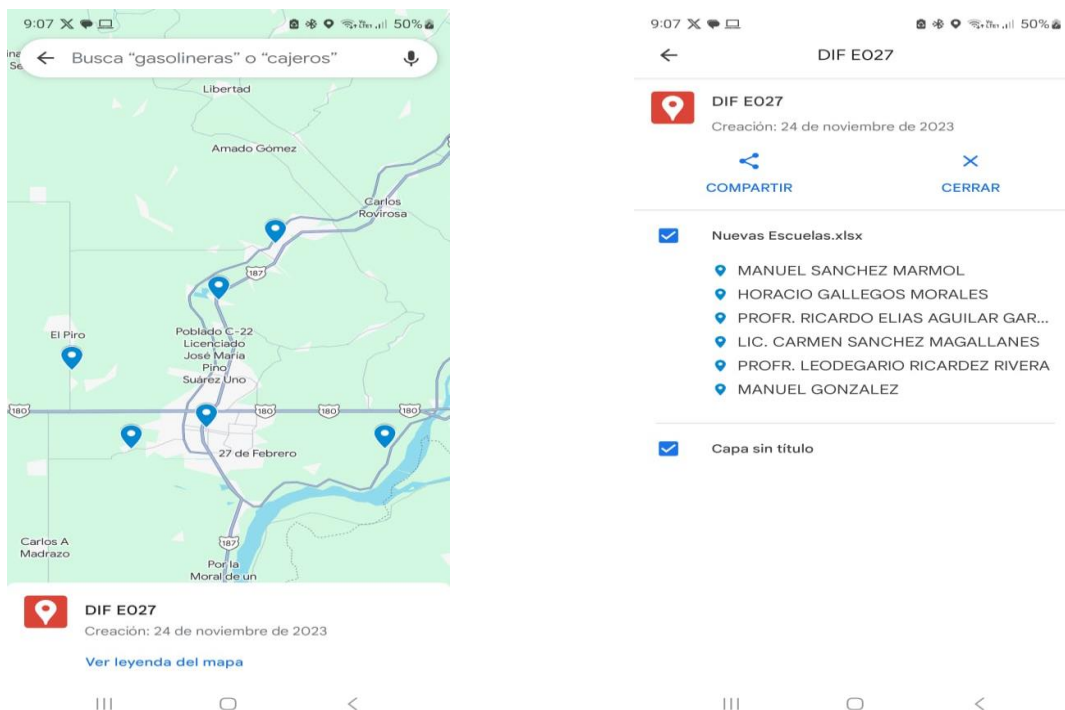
9:07 50%

Busca "gasolineras" o "cajeros"

Libertad

Amado Gómez

Carlos Rovirosa

187

El Piro

Poblado C-22 Licenciado José María Pino Suárez Uno

180 180 180 180

27 de Febrero

Carlos A Madrazo

187

Por la Moral de un

DIF E027

Creación: 24 de noviembre de 2023

Ver leyenda del mapa

9:07 50%

DIF E027

DIF E027

Creación: 24 de noviembre de 2023

COMPARTIR

CERRAR

Nuevas Escuelas.xlsx

MANUEL SANCHEZ MARMOL

HORACIO GALLEGOS MORALES

PROFR. RICARDO ELIAS AGUILAR GAR...

LIC. CARMEN SANCHEZ MAGALLANES

PROFR. LEODEGARIO RICARDEZ RIVERA

MANUEL GONZALEZ

Capa sin título